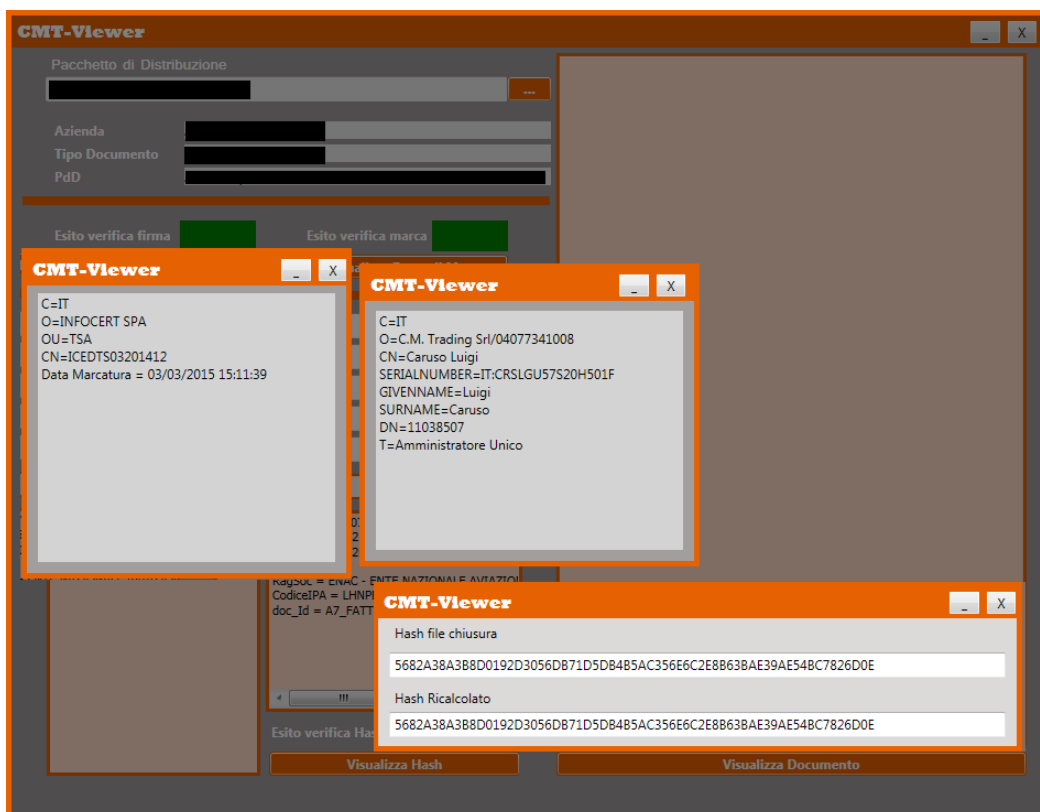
CMT-Viewer
_ X

Pacchetto di Distribuzione
...

Azienda
Tipo Documento
PdD

Esito verifica firma
Esito verifica marca

CMT-Viewer
_ X
C=IT
O=INFOCERT SPA
OU=TSA
CN=ICEDTS03201412
Data Marcatura = 03/03/2015 15:11:39

CMT-Viewer
_ X
C=IT
O=C.M. Trading Srl/04077341008
CN=Caruso Luigi
SERIALNUMBER=IT:CRSLGU57S20H501F
GIVENNAME=Luigi
SURNAME=Caruso
DN=11038507
T=Amministratore Unico

RagSoc = ENAC - ENTE NAZIONALE AVIAZIO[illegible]
CodiceIPA = LHNP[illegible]
doc_Id = A7_FATT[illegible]

CMT-Viewer
_ X
Hash file chiusura
5682A38A3B8D0192D3056DB71D5DB4B5AC356E6C2E8B63BAE39AE54BC7826D0E
Hash Ricalcolato
5682A38A3B8D0192D3056DB71D5DB4B5AC356E6C2E8B63BAE39AE54BC7826D0E

Esito verifica Has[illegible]
Visualizza Hash
Visualizza Documento